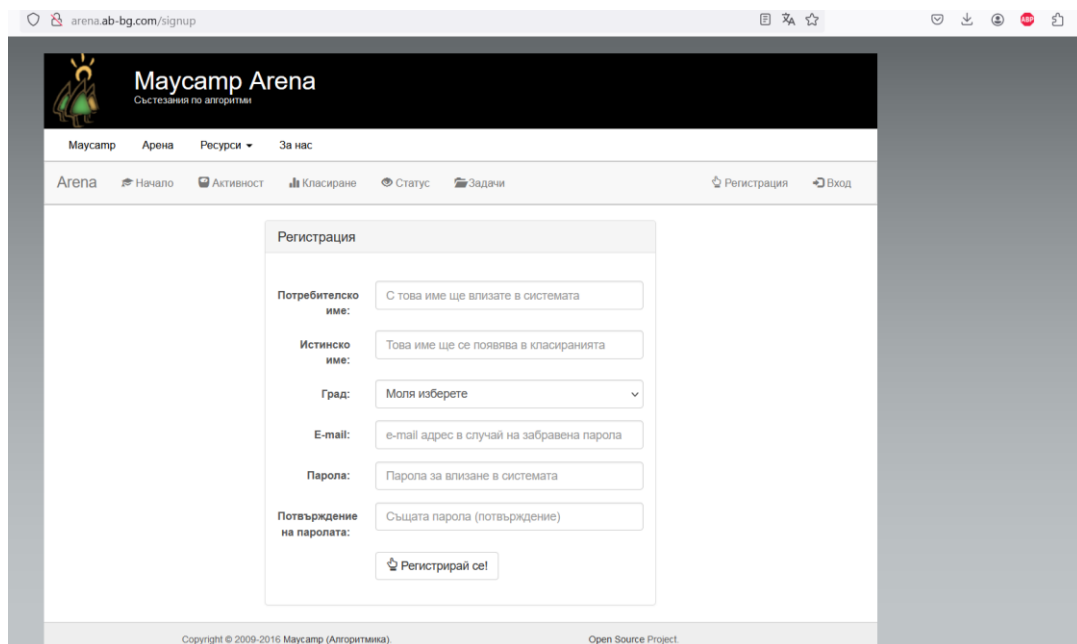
arena.ab-bg.com/signup

Maycamp Arena
Състезания по алгоритми

Maycamp Арена Ресурси За нас

Arena Начало Активност Класиране Статус Задачи Регистрация Вход

Регистрация

Потребителско име: С това име ще влизате в системата

Истинско име: Това име ще се появява в класиранията

Град: Моля изберете

E-mail: e-mail адрес в случай на забравена парола

Парола: Парола за влизане в системата

Потвърждение на паролата: Същата парола (потвърждение)

Регистрирай се!

Copyright © 2009-2016 Maycamp (Алгоритмика). Open Source Project.